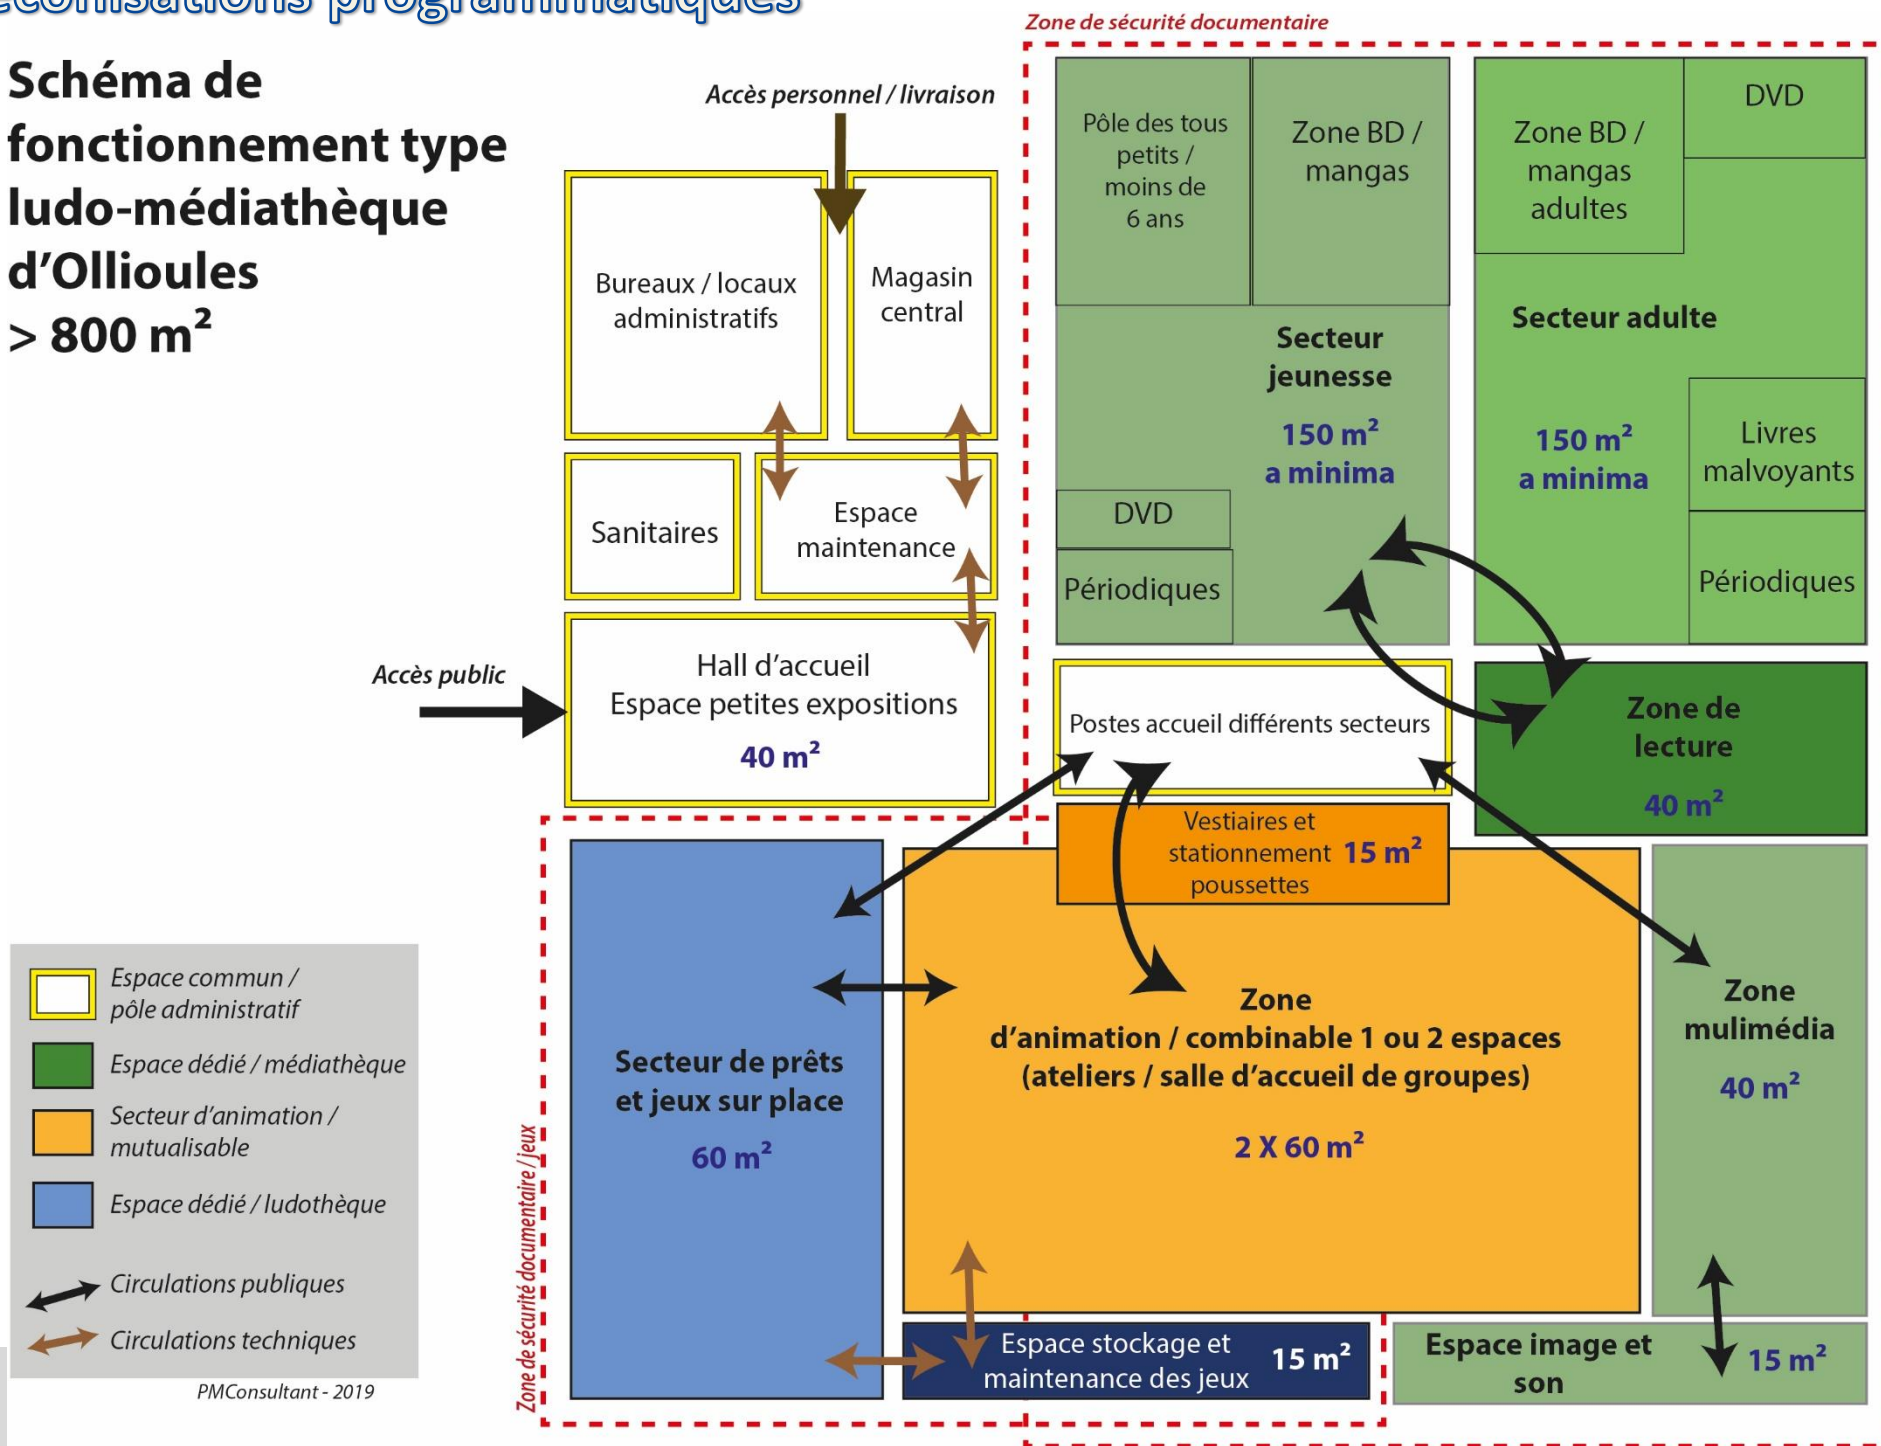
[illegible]

Schéma de fonctionnement type ludo-médiathèque d'Ollioules
> 800 m²

Accès personnel / livraison

Zone de sécurité documentaire

Bureaux / locaux administratifs

Magasin central

Sanitaires

Espace maintenance

Accès public

Hall d'accueil
Espace petites expositions
40 m²

Pôle des tous petits / moins de 6 ans

Zone BD / mangas

Secteur jeunesse
150 m²
a minima

DVD

Périodiques

Zone BD / mangas adultes

DVD

Secteur adulte

150 m²
a minima

Livres malvoyants

Périodiques

Postes accueil différents secteurs

Zone de lecture
40 m²

Vestiaires et stationnement poussettes 15 m²

Secteur de prêts et jeux sur place
60 m²

Zone d'animation / combinable 1 ou 2 espaces (ateliers / salle d'accueil de groupes)
2 X 60 m²

Zone mulimédia
40 m²

Espace stockage et maintenance des jeux 15 m²

Espace image et son 15 m²

Zone de sécurité documentaire / jeux

Espace commun / pôle administratif

Espace dédié / médiathèque

Secteur d'animation / mutualisable

Espace dédié / ludothèque

Circulations publiques

Circulations techniques

PMConsultant - 2019